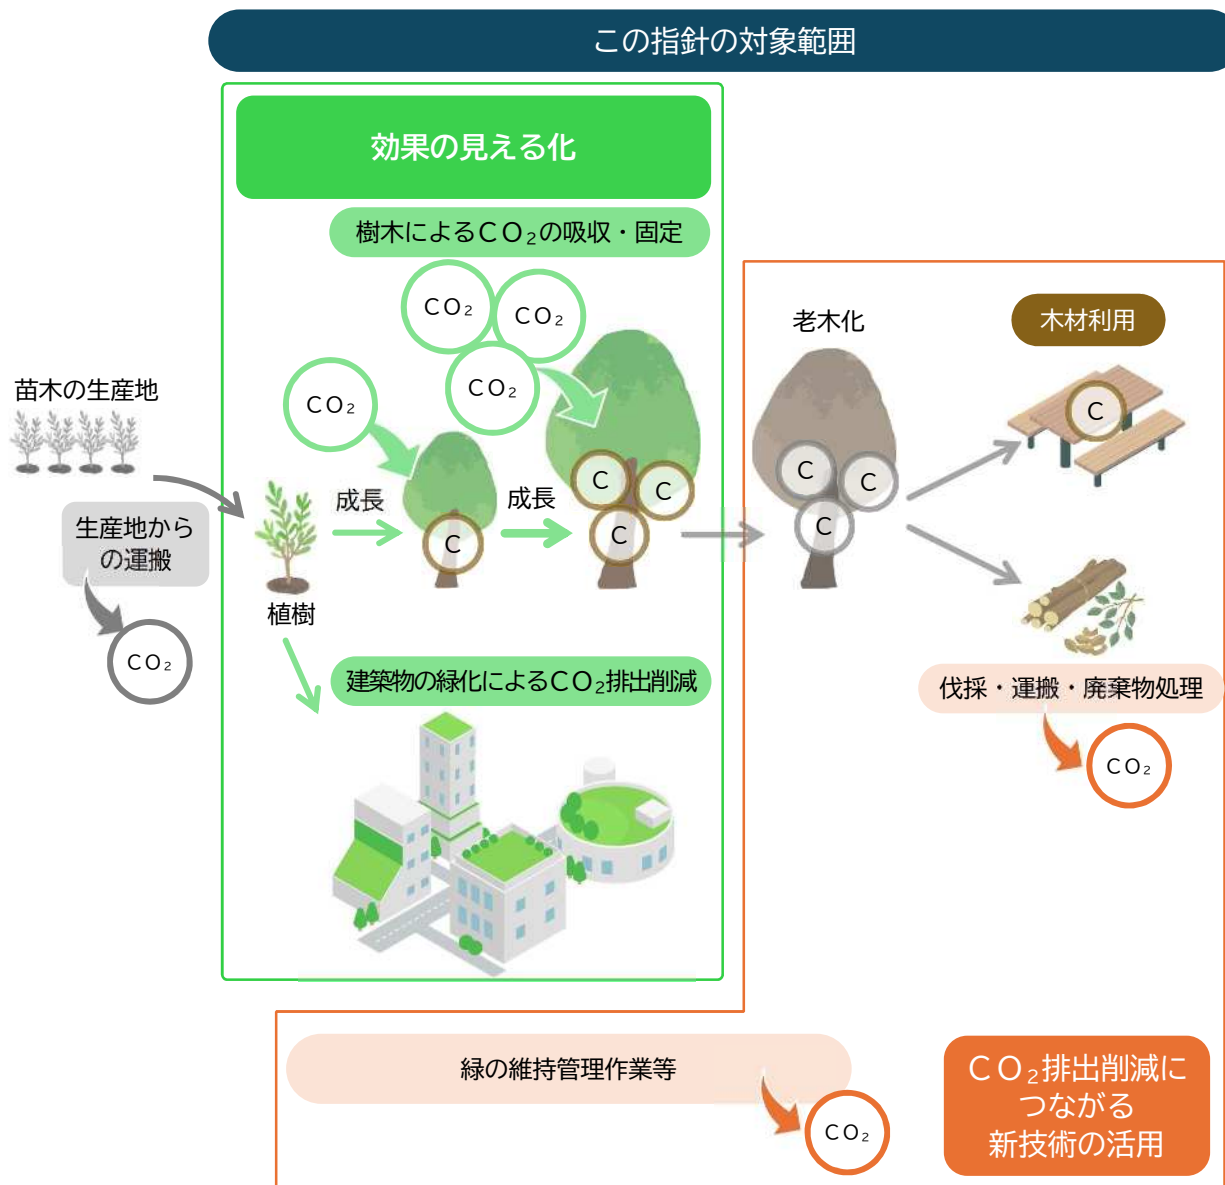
この指針の対象範囲

効果の見える化

樹木による$CO_2$の吸収・固定

$CO_2$

$CO_2$

$CO_2$

$CO_2$

苗木の生産地

生産地からの運搬

$CO_2$

植樹

成長

C

成長

C

C

C

建築物の緑化による$CO_2$排出削減

老木化

C

C

C

木材利用

C

伐採・運搬・廃棄物処理

$CO_2$

緑の維持管理作業等

$CO_2$

$CO_2$排出削減につながる新技術の活用